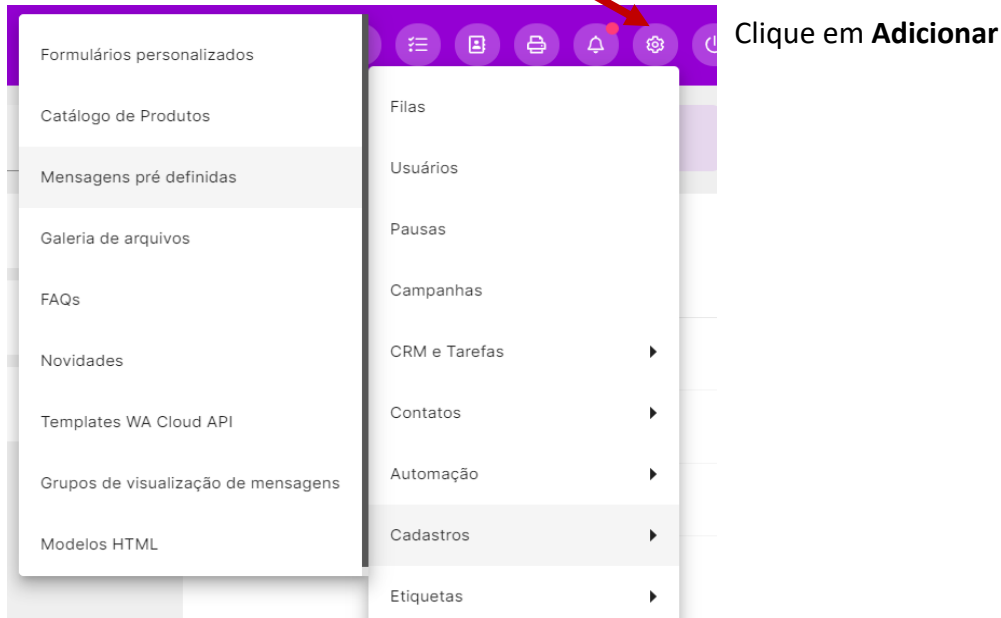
Clique em **Adicionar**

Formulários personalizados

Catálogo de Produtos

Mensagens pré definidas

Galeria de arquivos

FAQs

Novidades

Templates WA Cloud API

Grupos de visualização de mensagens

Modelos HTML

Filas

Usuários

Pausas

Campanhas

CRM e Tarefas

Contatos

Automação

Cadastros

Etiquetas